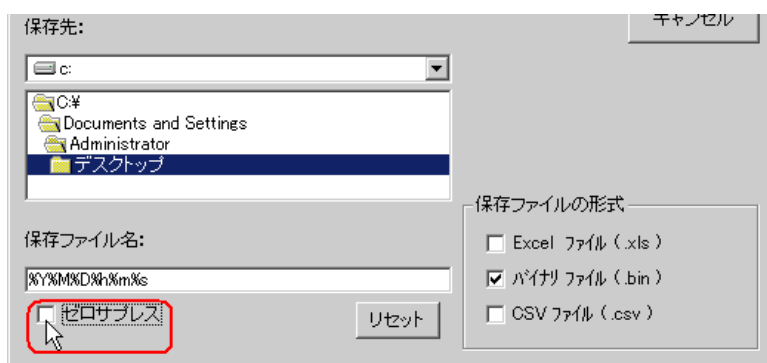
保存先:

キャンセル

c:

C:¥
Documents and Settings
Administrator
デスクトップ

保存ファイルの形式

保存ファイル名:

Excel ファイル (.xls)

%Y%M%D%h%m%s

バイナリ ファイル (.bin)

ゼロサプレス

リセット

CSV ファイル (.csv)